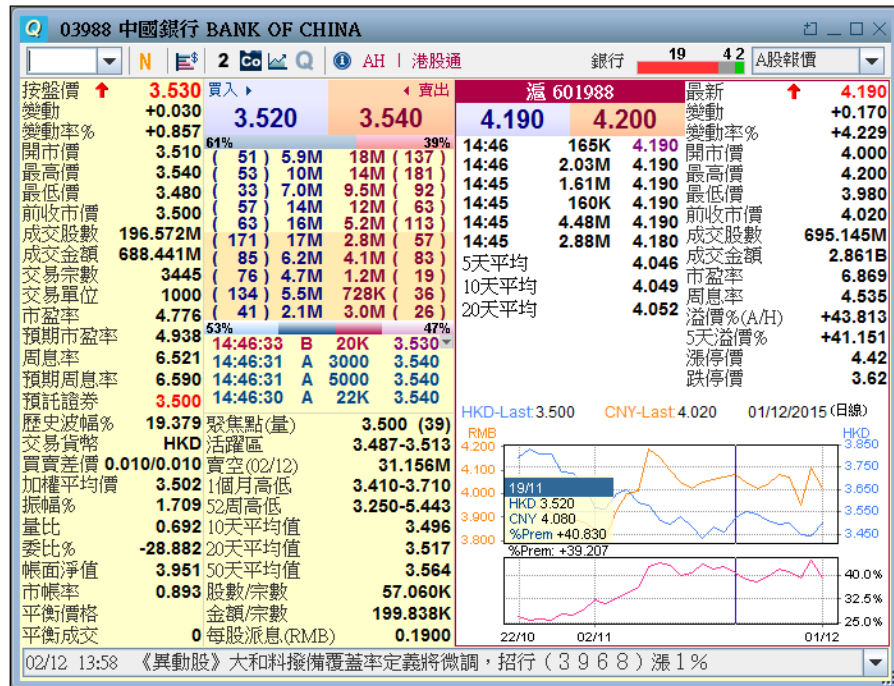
Q 03988 中國銀行 BANK OF CHINA

N 2 Co Q AH | 港股通 銀行 19 4 2 A股報價

按盤價 3.530
變動 +0.030
變動率% +0.857
開市價 3.510
最高價 3.540
最低價 3.480
前收市價 3.500
成交股數 196.572M
成交金額 688.441M
交易宗數 3445
交易單位 1000
市盈率 4.776
預期市盈率 4.938
周息率 6.521
預期周息率 6.590
預託證券 3.500
歷史波幅% 19.379
交易貨幣 HKD
買賣差價 0.010/0.010
加權平均價 3.502
振幅% 1.709
量比 0.692
委比% -28.882
帳面淨值 3.951
市帳率 0.893
平衡價格
平衡成交 0

買入 賣出
3.520 3.540
61% 39%
| ( 51 ) | 5.9M | 18M | ( 137 ) |
|---|---|---|---|
| ( 53 ) | 10M | 14M | ( 181 ) |
| ( 33 ) | 7.0M | 9.5M | ( 92 ) |
| ( 57 ) | 14M | 12M | ( 63 ) |
| ( 63 ) | 16M | 5.2M | ( 113 ) |
| ( 171 ) | 17M | 2.8M | ( 57 ) |
| ( 85 ) | 6.2M | 4.1M | ( 83 ) |
| ( 76 ) | 4.7M | 1.2M | ( 19 ) |
| ( 134 ) | 5.5M | 728K | ( 36 ) |
| ( 41 ) | 2.1M | 3.0M | ( 26 ) |
53% 47%
| 14:46:33 | B | 20K | 3.530 |
|---|---|---|---|
| 14:46:31 | A | 3000 | 3.540 |
| 14:46:31 | A | 5000 | 3.540 |
| 14:46:30 | A | 22K | 3.540 |

聚焦點(量) 3.500 (39)
活躍區 3.487-3.513
賣空(02/12) 31.156M
1個月高低 3.410-3.710
52周高低 3.250-5.443
10天平均值 3.496
20天平均值 3.517
50天平均值 3.564
股數/宗數 57.060K
金額/宗數 199.838K
每股派息(RMB) 0.1900

滬 601988
4.190 4.200
| 14:46 | 165K | 4.190 |
|---|---|---|
| 14:46 | 2.03M | 4.190 |
| 14:45 | 1.61M | 4.190 |
| 14:45 | 160K | 4.190 |
| 14:45 | 4.48M | 4.190 |
| 14:45 | 2.88M | 4.180 |
5天平均 4.046
10天平均 4.049
20天平均 4.052

最新 4.190
變動 +0.170
變動率% +4.229
開市價 4.000
最高價 4.200
最低價 3.980
前收市價 4.020
成交股數 695.145M
成交金額 2.861B
市盈率 6.869
周息率 4.535
溢價%(A/H) +43.813
5天溢價% +41.151
漲停價 4.42
跌停價 3.62

HKD-Last:3.500 CNY-Last:4.020 01/12/2015(日線)
RMB HKD
4.200 4.100 4.000 3.900 3.800
3.850 3.750 3.650 3.550 3.450
19/11
HKD 3.520
CNY 4.080
%Prem +40.830
%Prem: +39.207
40.0% 32.5% 25.0%
22/10 02/11 01/12

02/12 13:58 《異動股》大和料撥備覆蓋率定義將微調，招行（３９６８）漲１％